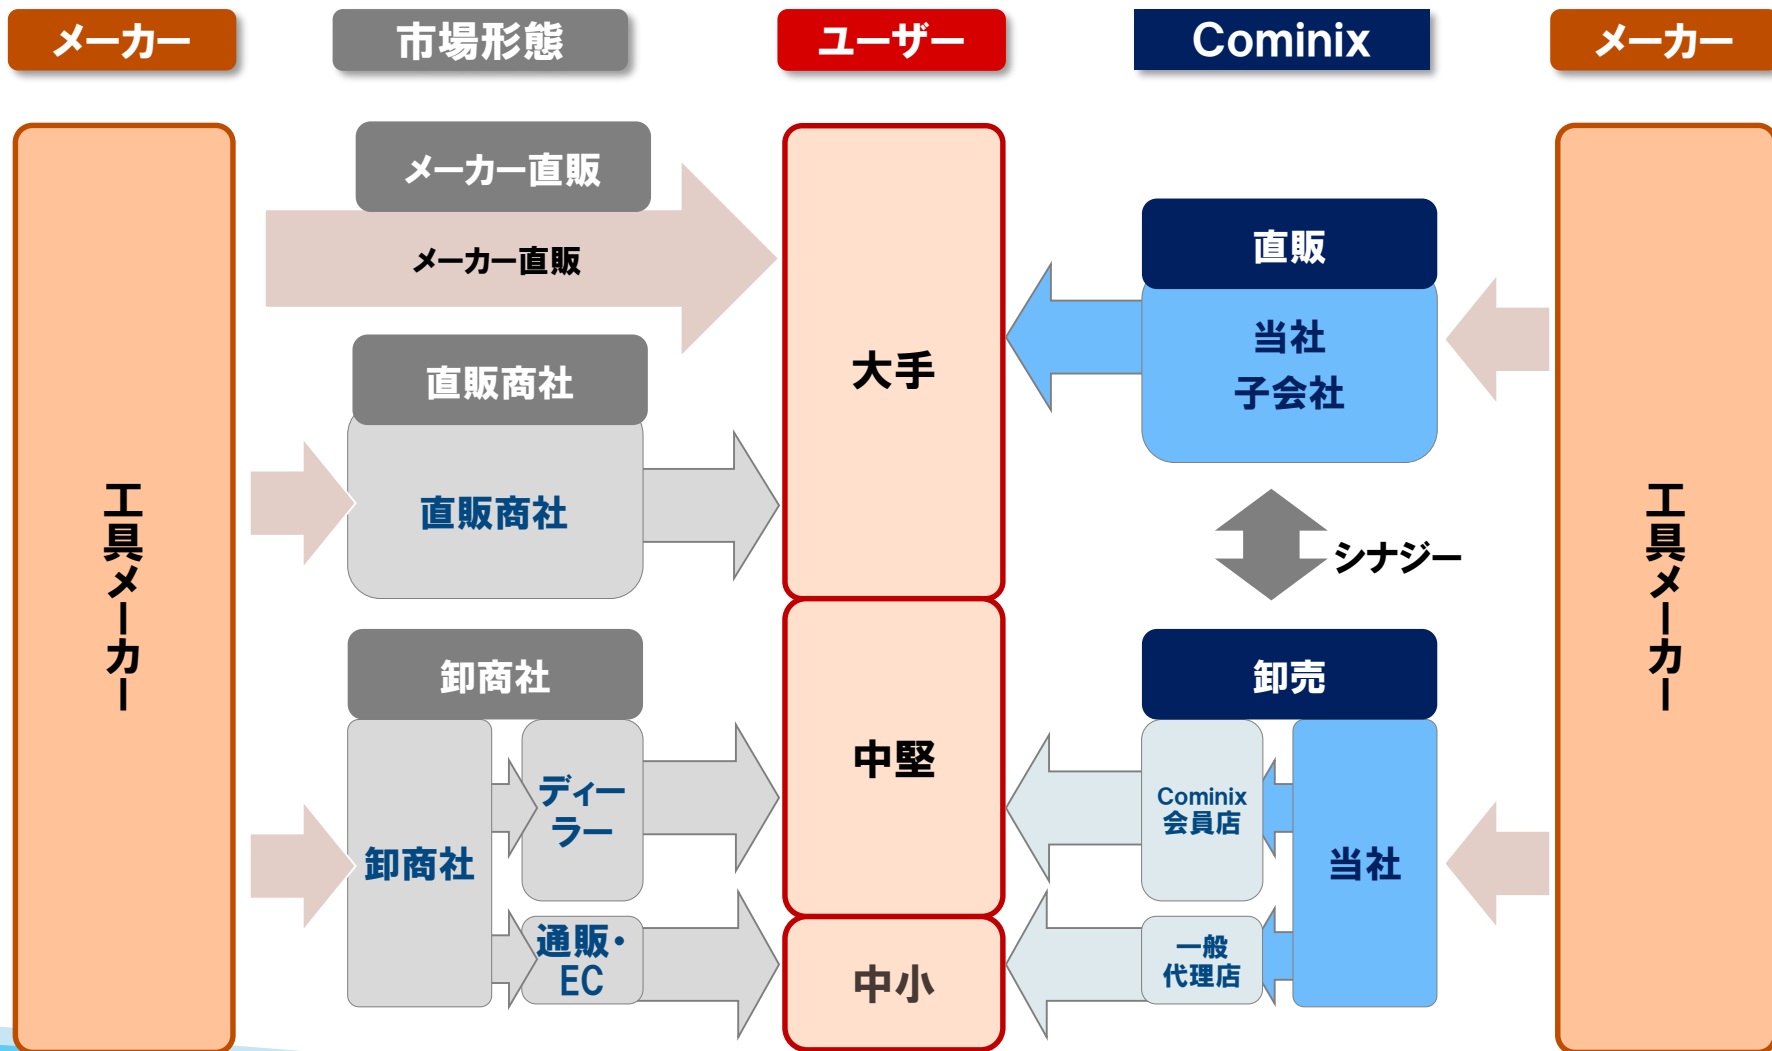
メーカー

市場形態

ユーザー

Cominix

メーカー

工具メーカー

メーカー直販

メーカー直販

直販商社

直販商社

卸商社

卸商社

ディーラー

通販・EC

大手

中堅

中小

直販

当社
子会社

シナジー

卸売

Cominix
会員店

一般
代理店

当社

工具メーカー